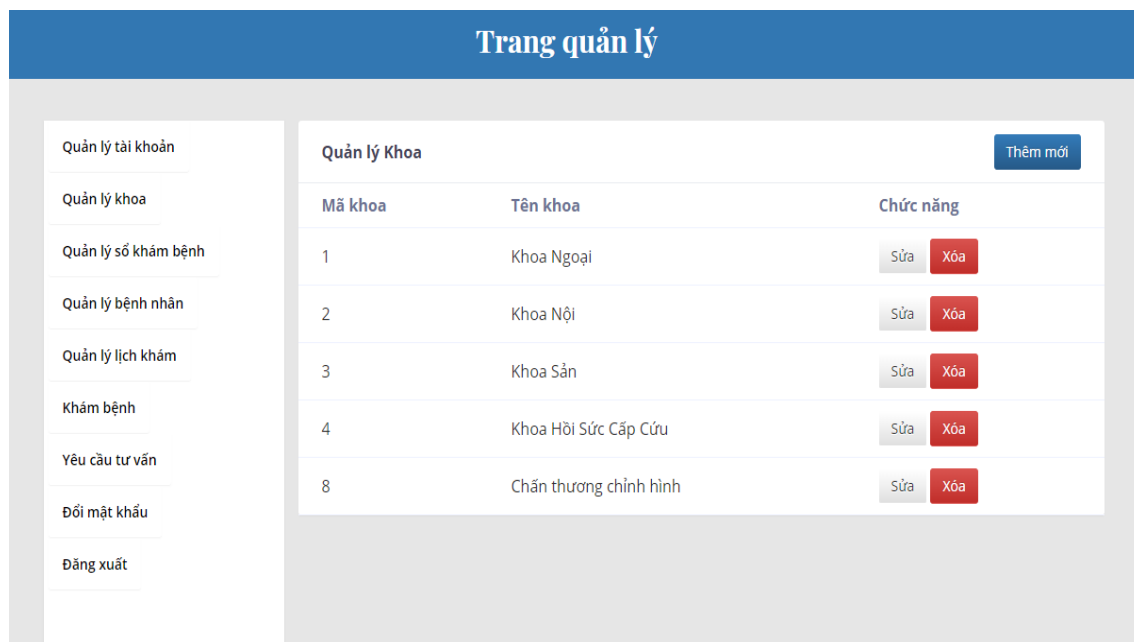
Trang quản lý

Quản lý tài khoản
Quản lý khoa
Quản lý sổ khám bệnh
Quản lý bệnh nhân
Quản lý lịch khám
Khám bệnh
Yêu cầu tư vấn
Đổi mật khẩu
Đăng xuất

Quản lý Khoa

Thêm mới

| Mã khoa | Tên khoa | Chức năng |
|---|---|---|
| 1 | Khoa Ngoại | Sửa Xóa |
| 2 | Khoa Nội | Sửa Xóa |
| 3 | Khoa Sản | Sửa Xóa |
| 4 | Khoa Hồi Sức Cấp Cứu | Sửa Xóa |
| 8 | Chấn thương chỉnh hình | Sửa Xóa |